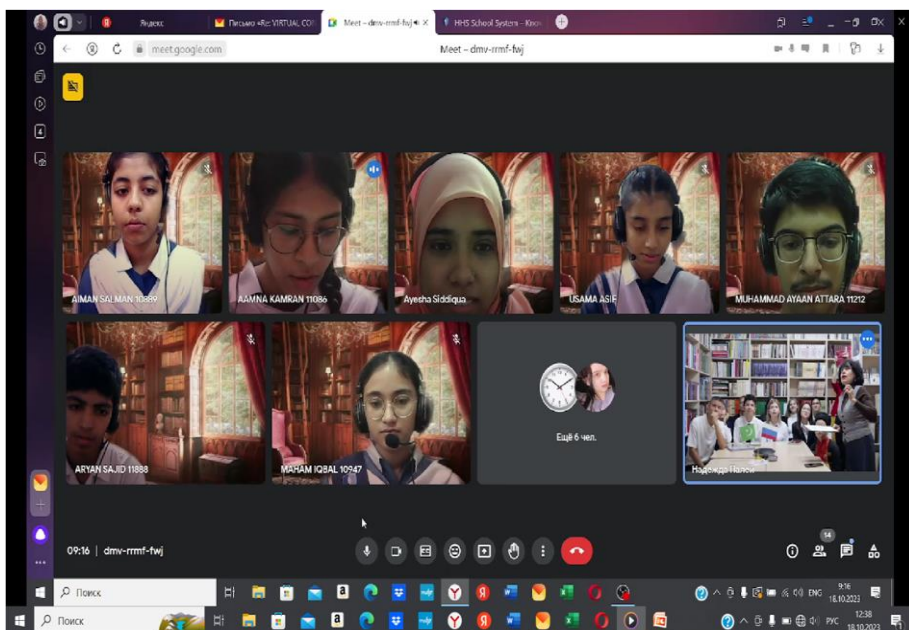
Яндекс
Письмо «Re: VIRTUAL CO
Meet – dmv-rrmf-fwj
HHS School System - Know

meet.google.com
Meet – dmv-rrmf-fwj

AIMAN SALMAN 10889
AAMNA KAMRAN 11086
Ayesha Siddiqua
USAMA ASIF
MUHAMMAD AYAAN ATTARA 11212
ARYAN SAJID 11888
MAHAM IQBAL 10947
Ещё 6 чел.
Надежда Палом

09:16 | dmv-rrmf-fwj

14

Поиск
ENG
9:16
18.10.2023

Поиск
РУС
12:38
18.10.2023